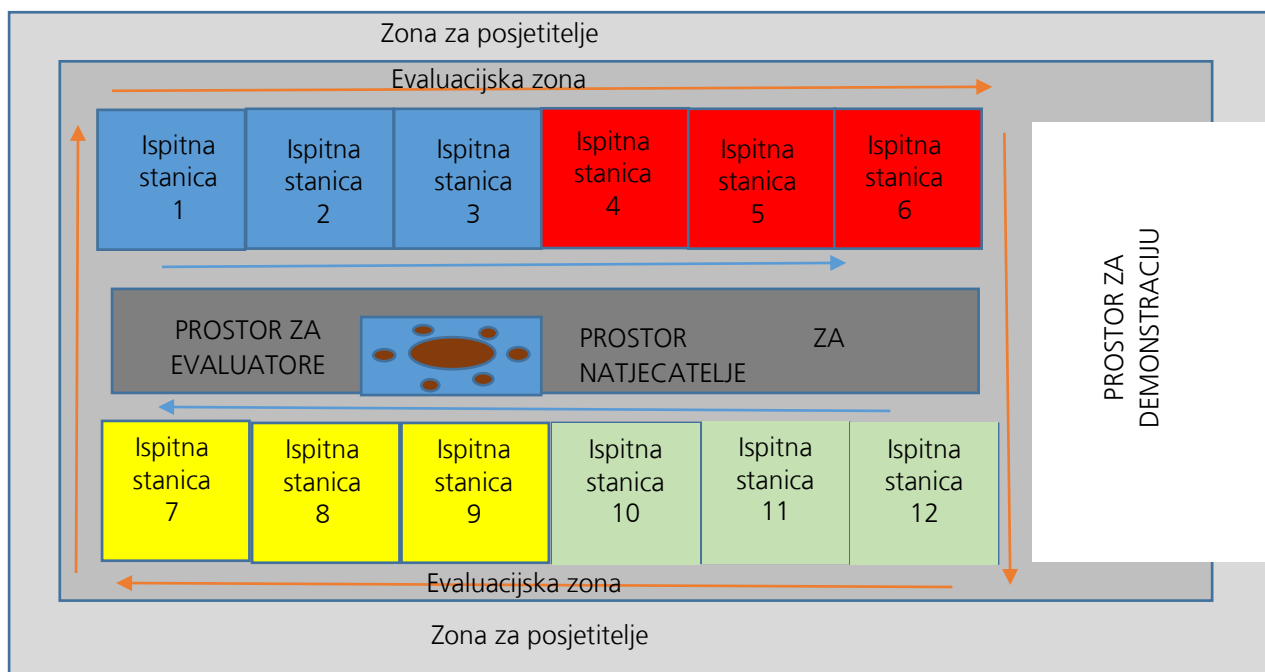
Zona za posjetitelje

Evaluacijska zona

Ispitna stanica 1

Ispitna stanica 2

Ispitna stanica 3

Ispitna stanica 4

Ispitna stanica 5

Ispitna stanica 6

PROSTOR ZA DEMONSTRACIJU

PROSTOR ZA EVALUATORE

PROSTOR ZA NATJECATELJE

Ispitna stanica 7

Ispitna stanica 8

Ispitna stanica 9

Ispitna stanica 10

Ispitna stanica 11

Ispitna stanica 12

Evaluacijska zona

Zona za posjetitelje